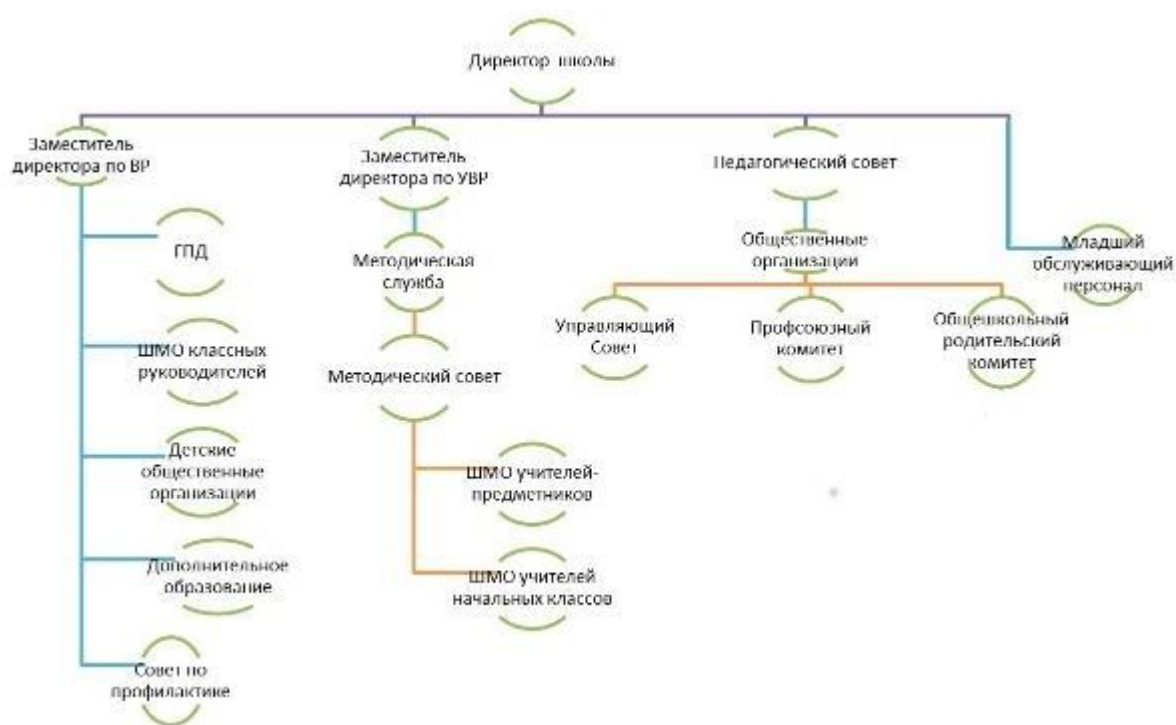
Директор школы

Заместитель директора по ВР

ГПД

ШМО классных руководителей

Детские общественные организации

Дополнительное образование

Совет по профилактике

Заместитель директора по УВР

Методическая служба

Методический совет

ШМО учителей-предметников

ШМО учителей начальных классов

Педагогический совет

Общественные организации

Управляющий Совет

Профсоюзный комитет

Общешкольный родительский комитет

Младший обслуживающий персонал